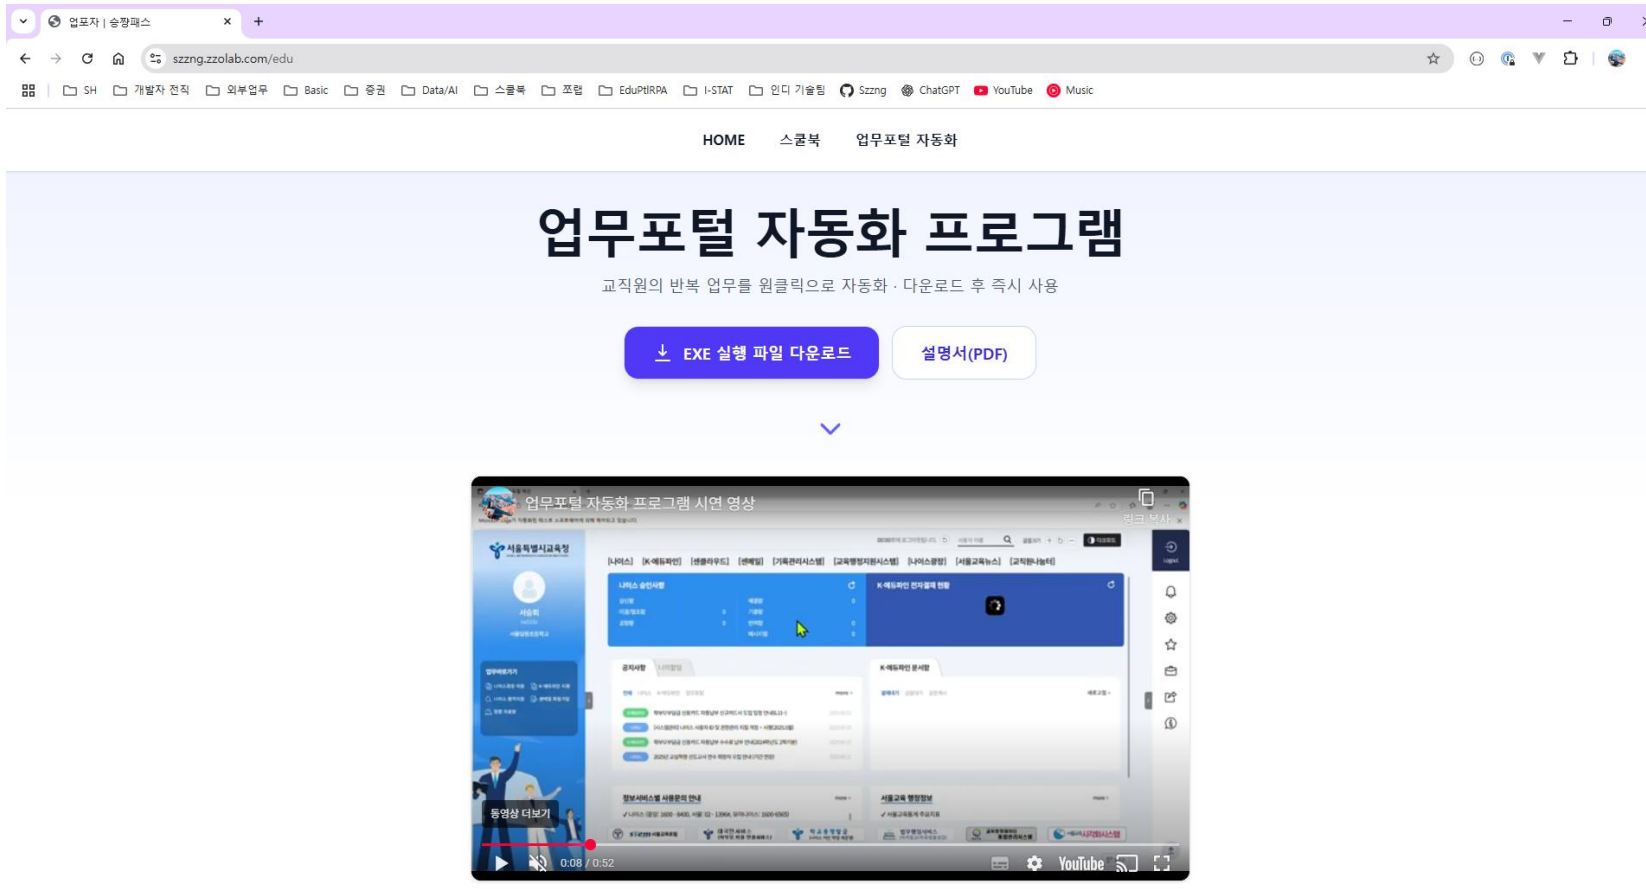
업포자 | 송짱패스

szzng.zzolab.com/edu

SH 개발자 전직 외부업무 Basic 증권 Data/AI 스쿨북 포럼 EduPtlRPA I-STAT 인디 기술팀 Szzng ChatGPT YouTube Music

HOME 스쿨북 업무포털 자동화

업무포털 자동화 프로그램

교직원의 반복 업무를 원클릭으로 자동화 · 다운로드 후 즉시 사용

EXE 실행 파일 다운로드

설명서(PDF)

업무포털 자동화 프로그램 시연 영상

링크 복사

서울특별시교육청

[나이스] [K-에듀파인] [센플라우드] [센페밀] [기록관리시스템] [교육행정지원시스템] [나이스광장] [서울교육뉴스] [교직원나눔터]

나이스 승인사항

K-에듀파인 전자결재 현황

공지사항

K-에듀파인 문서함

정보서비스별 사용문의 안내

서울교육 행정정보

동영상 더보기

0:08 / 0:52

YouTube